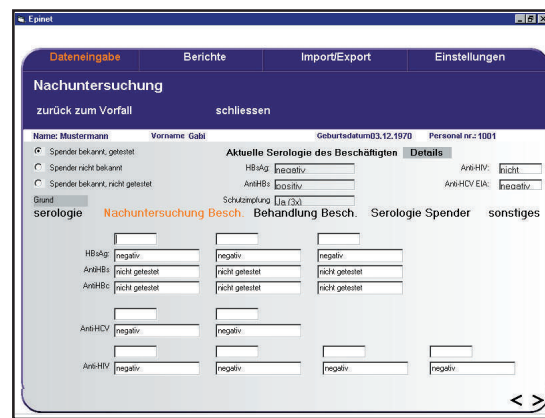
Epinet

Dateneingabe | Berichte | Import/Export | Einstellungen

Nachuntersuchung

zurück zum Vorfall | schliessen

Name: Mustermann | Vorname Gabi | Geburtsdatum 03.12.1970 | Personal nr.: 1001

Spender bekannt, getestet
Spender nicht bekannt
Spender bekannt, nicht getestet

Aktuelle Serologie des Beschäftigten | Details

HBsAg: negativ
AntiHBs: positiv
Schutzimpfung: Ja (3x)

Anti-HIV: nicht
Anti-HCV EIA: negativ

Grund

serologie | Nachuntersuchung Besch. | Behandlung Besch. | Serologie Spender | sonstiges

| | | | |
|---|---|---|---|
| HBsAg: | negativ | negativ | negativ |
| AntiHBs | nicht getestet | nicht getestet | nicht getestet |
| AntiHBc | nicht getestet | nicht getestet | nicht getestet |

Anti-HCV | negativ | negativ

Anti-HIV | negativ | negativ | negativ | negativ

< >